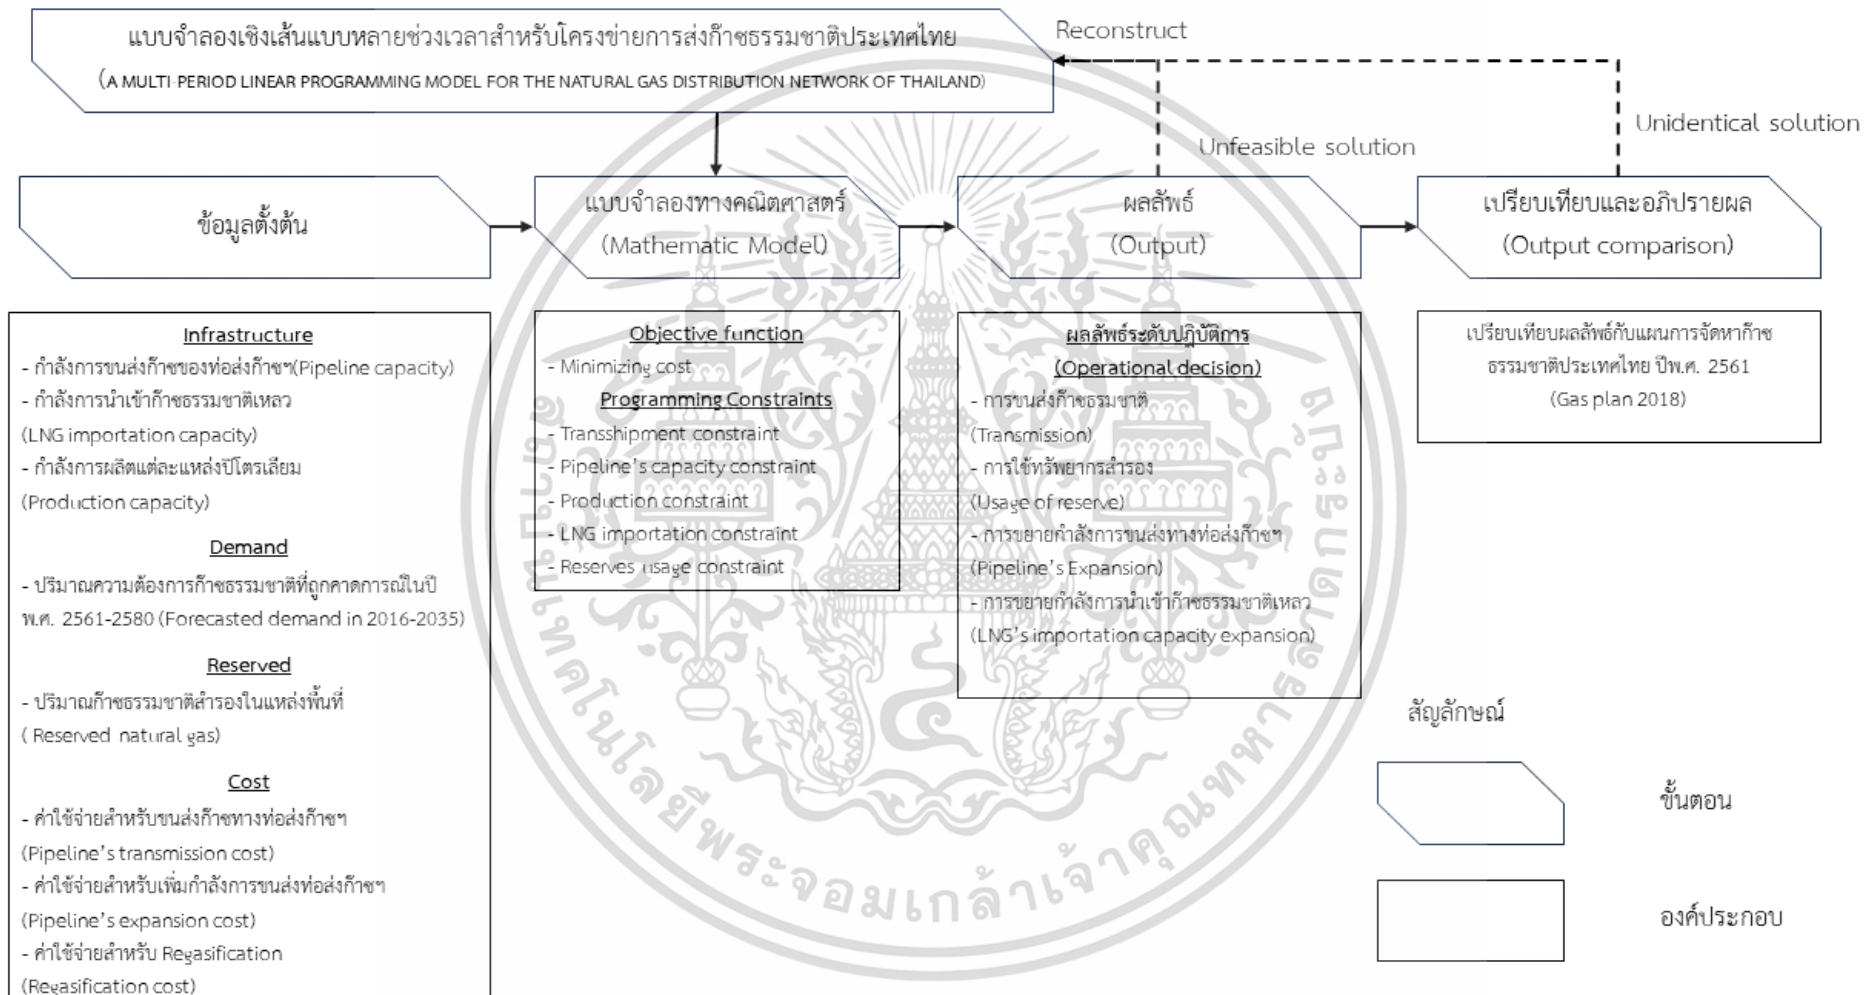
แบบจำลองเชิงเส้นแบบหลายช่วงเวลาสำหรับโครงข่ายการส่งก๊าซธรรมชาติประเทศไทย
(A MULTI-PERIOD LINEAR PROGRAMMING MODEL FOR THE NATURAL GAS DISTRIBUTION NETWORK OF THAILAND)

Reconstruct

Unfeasible solution

Unidentical solution

ข้อมูลตั้งต้น

แบบจำลองทางคณิตศาสตร์
(Mathematic Model)

ผลลัพธ์
(Output)

เปรียบเทียบและอภิปรายผล
(Output comparison)

Infrastructure
- กำลังการขนส่งก๊าซของท่อส่งก๊าซฯ(Pipeline capacity)
- กำลังการนำเข้าก๊าซธรรมชาติเหลว (LNG importation capacity)
- กำลังการผลิตแต่ละแหล่งปิโตรเลียม (Production capacity)

Demand
- ปริมาณความต้องการก๊าซธรรมชาติที่ถูกคาดการณ์ในปี พ.ศ. 2561-2580 (Forecasted demand in 2016-2035)

Reserved
- ปริมาณก๊าซธรรมชาติสำรองในแหล่งพื้นที่ ( Reserved natural gas)

Cost
- ค่าใช้จ่ายสำหรับขนส่งก๊าซทางท่อส่งก๊าซฯ (Pipeline's transmission cost)
- ค่าใช้จ่ายสำหรับเพิ่มกำลังการขนส่งท่อส่งก๊าซฯ (Pipeline's expansion cost)
- ค่าใช้จ่ายสำหรับ Regasification (Regasification cost)

Objective function
- Minimizing cost
Programming Constraints
- Transshipment constraint
- Pipeline's capacity constraint
- Production constraint
- LNG importation constraint
- Reserves usage constraint

ผลลัพธ์ระดับปฏิบัติการ
(Operational decision)
- การขนส่งก๊าซธรรมชาติ (Transmission)
- การใช้ทรัพยากรสำรอง (Usage of reserve)
- การขยายกำลังการขนส่งทางท่อส่งก๊าซฯ (Pipeline's Expansion)
- การขยายกำลังการนำเข้าก๊าซธรรมชาติเหลว (LNG's importation capacity expansion)

เปรียบเทียบผลลัพธ์กับแผนการจัดหาก๊าซธรรมชาติประเทศไทย ปีพ.ศ. 2561
(Gas plan 2018)

สัญลักษณ์

ขั้นตอน

องค์ประกอบ